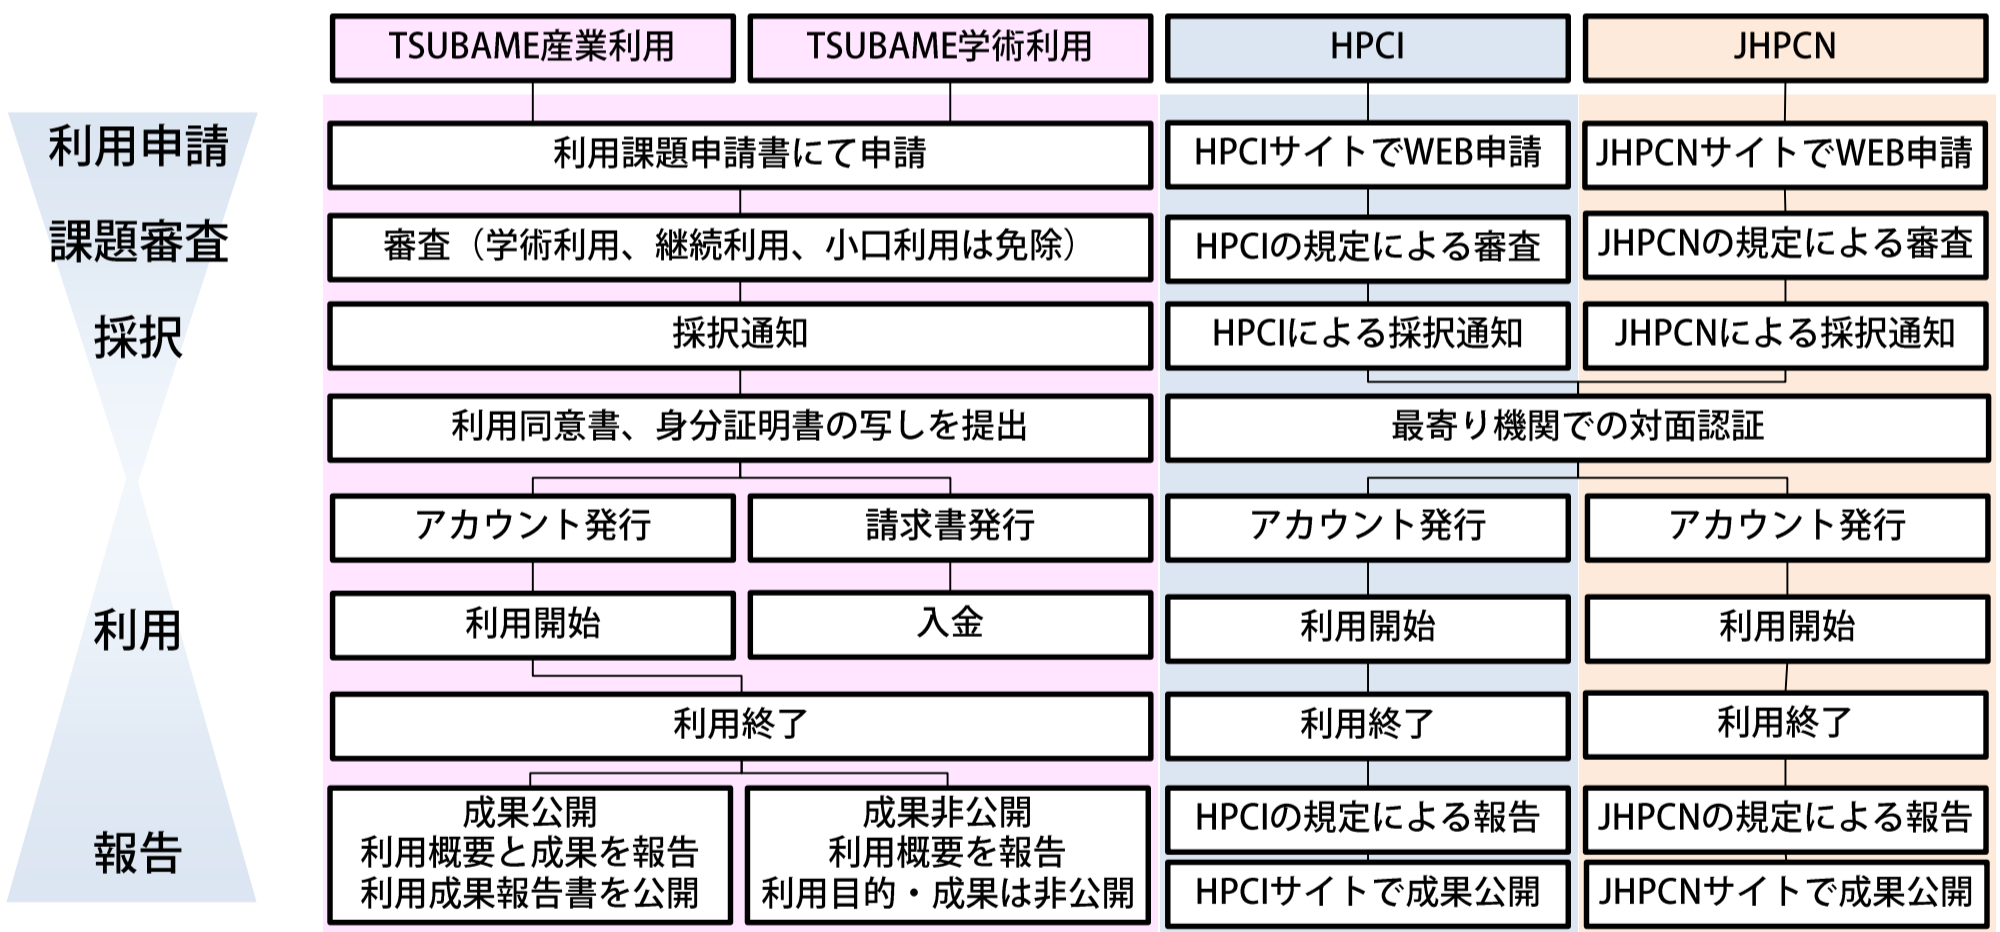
TSUBAME産業利用
TSUBAME学術利用
HPCI
JHPCN

利用申請
課題審査
採択
利用
報告

利用課題申請書にて申請
HPCIサイトでWEB申請
JHPCNサイトでWEB申請

審査（学術利用、継続利用、小口利用は免除）
HPCIの規定による審査
JHPCNの規定による審査

採択通知
HPCIによる採択通知
JHPCNによる採択通知

利用同意書、身分証明書の写しを提出
最寄り機関での対面認証

アカウント発行
請求書発行
アカウント発行
アカウント発行

利用開始
入金
利用開始
利用開始

利用終了
利用終了
利用終了

成果公開
利用概要と成果を報告
利用成果報告書を公開

成果非公開
利用概要を報告
利用目的・成果は非公開

HPCIの規定による報告
JHPCNの規定による報告

HPCIサイトで成果公開
JHPCNサイトで成果公開